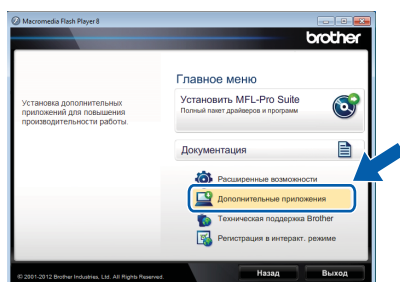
Macromedia Flash Player 8

brother

Главное меню

Установка дополнительных приложений для повышения производительности работы.

Установить MFL-Pro Suite
Полный пакет драйверов и программ

Документация

Расширенные возможности

Дополнительные приложения

Техническая поддержка Brother

Регистрация в интеракт. режиме

© 2001-2012 Brother Industries, Ltd. All Rights Reserved.

Назад

Выход